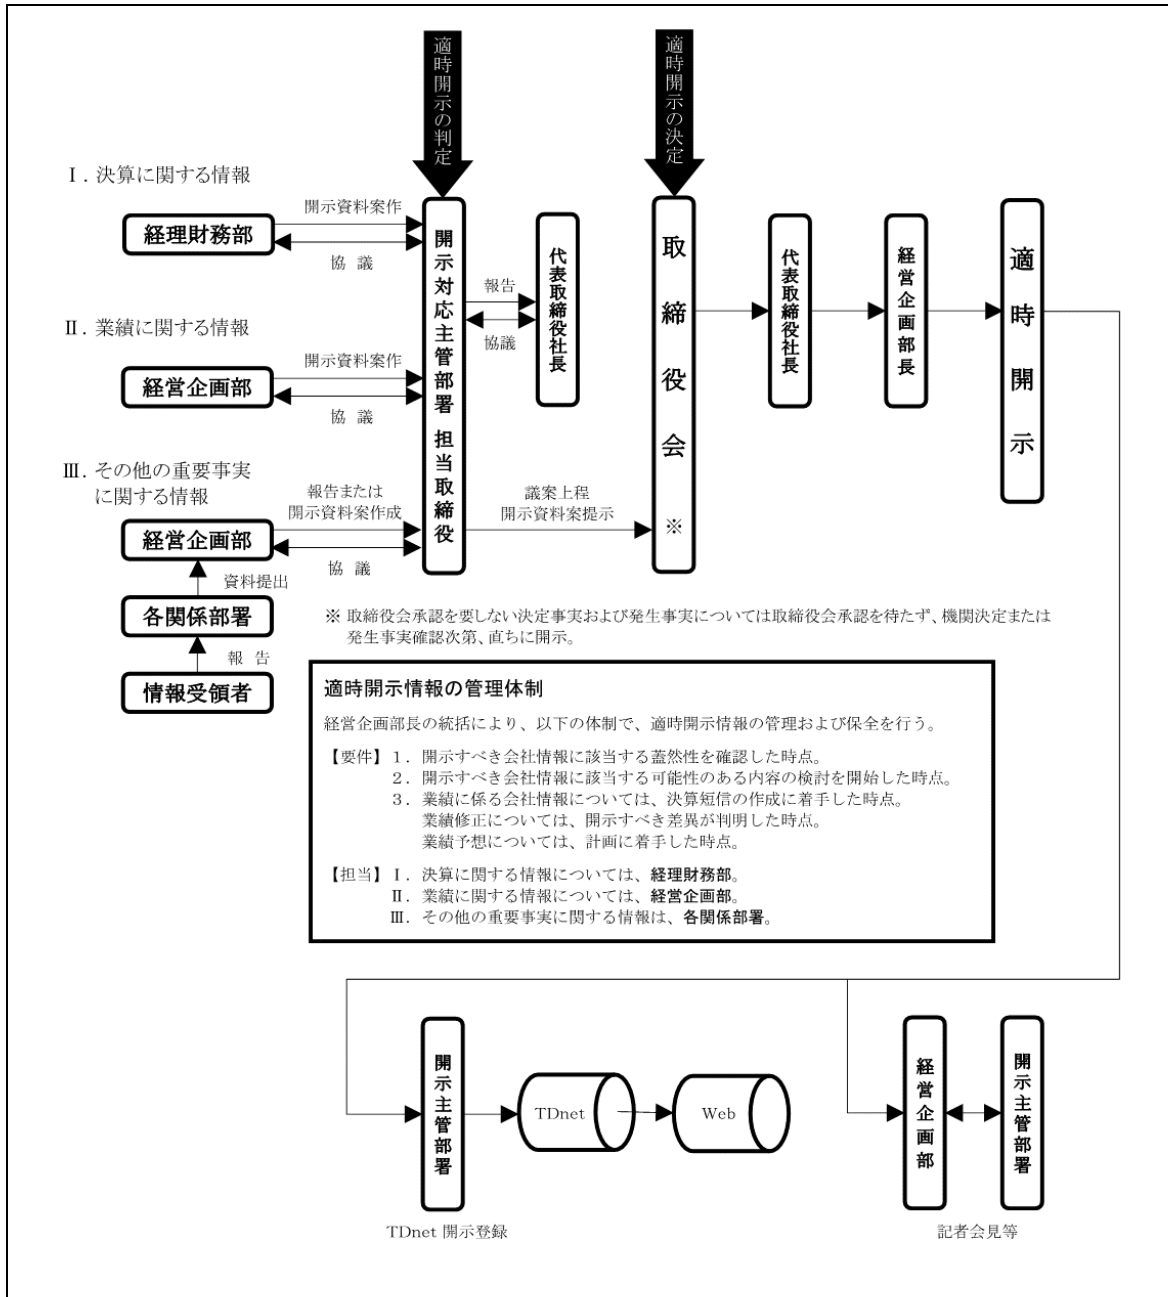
適時開示の判定

適時開示の決定

Ⅰ. 決算に関する情報

開示資料案作

経理財務部

協 議

開示対応主管部署 担当取締役

報告

協議

代表取締役社長

取締役会

※

代表取締役社長

経営企画部長

適時開示

Ⅱ. 業績に関する情報

開示資料案作

経営企画部

協 議

Ⅲ. その他の重要事実に関する情報

報告または開示資料案作成

経営企画部

協 議

議案上程
開示資料案提示

資料提出

各関係部署

報 告

情報受領者

※ 取締役会承認を要しない決定事実および発生事実については取締役会承認を待たず、機関決定または発生事実確認次第、直ちに開示。

適時開示情報の管理体制

経営企画部長の統括により、以下の体制で、適時開示情報の管理および保全を行う。

【要件】 1. 開示すべき会社情報に該当する蓋然性を確認した時点。
2. 開示すべき会社情報に該当する可能性のある内容の検討を開始した時点。
3. 業績に係る会社情報については、決算短信の作成に着手した時点。
業績修正については、開示すべき差異が判明した時点。
業績予想については、計画に着手した時点。

【担当】 Ⅰ. 決算に関する情報については、経理財務部。
Ⅱ. 業績に関する情報については、経営企画部。
Ⅲ. その他の重要事実に関する情報は、各関係部署。

開示主管部署

TDnet

Web

TDnet 開示登録

経営企画部

開示主管部署

記者会見等